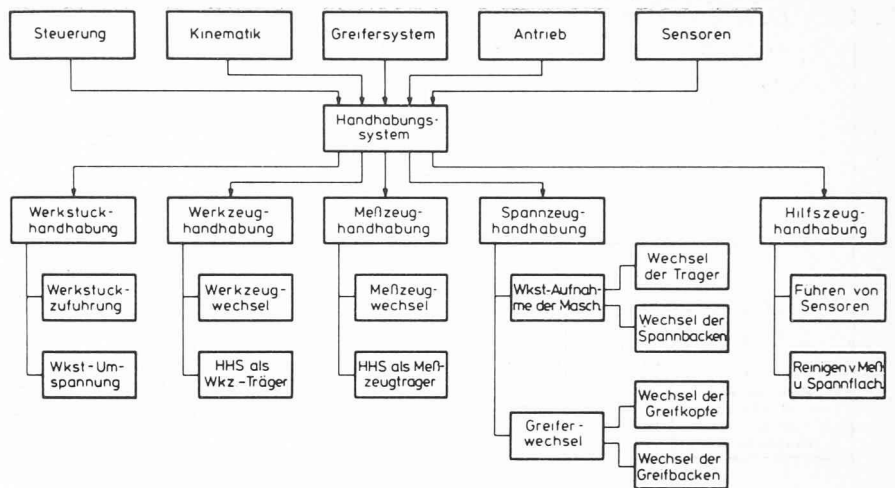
Steuerung

Kinematik

Greifersystem

Antrieb

Sensoren

Handhabungssystem

Werkstuckhandhabung

Werkstuckzuführung

Wkst-Umspannung

Werkzeughandhabung

Werkzeugwechsel

HHS als Wkz-Träger

Meßzeughandhabung

Meßzeugwechsel

HHS als Meßzeugträger

Spannzeughandhabung

Wkst-Aufnahme der Masch.

Wechsel der Träger

Wechsel der Spannbacken

Greiferwechsel

Wechsel der Greifköpfe

Wechsel der Greifbacken

Hilfszeughandhabung

Führen von Sensoren

Reinigen v. Meß- u. Spannflach.